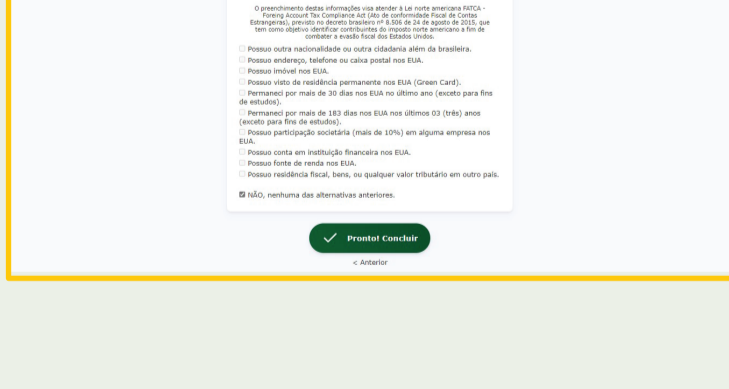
O preenchimento destas informações visa atender à Lei norte americana FATCA - Foreing Account Tax Compliance Act (Ato de conformidade Fiscal de Contas Estrangeiras), previsto no decreto brasileiro nº 8.506 de 24 de agosto de 2015, que tem como objetivo identificar contribuintes do imposto norte americano a fim de combater a evasão fiscal dos Estados Unidos.

☐ Possuo outra nacionalidade ou outra cidadania além da brasileira.
☐ Possuo endereço, telefone ou caixa postal nos EUA.
☐ Possuo imóvel nos EUA.
☐ Possuo visto de residência permanente nos EUA (Green Card).
☐ Permaneci por mais de 30 dias nos EUA no último ano (exceto para fins de estudos).
☐ Permaneci por mais de 183 dias nos EUA nos últimos 03 (três) anos (exceto para fins de estudos).
☐ Possuo participação societária (mais de 10%) em alguma empresa nos EUA.
☐ Possuo conta em instituição financeira nos EUA.
☐ Possuo fonte de renda nos EUA.
☐ Possuo residência fiscal, bens, ou qualquer valor tributário em outro país.

☑ NÃO, nenhuma das alternativas anteriores.

Pronto! Concluir

< Anterior